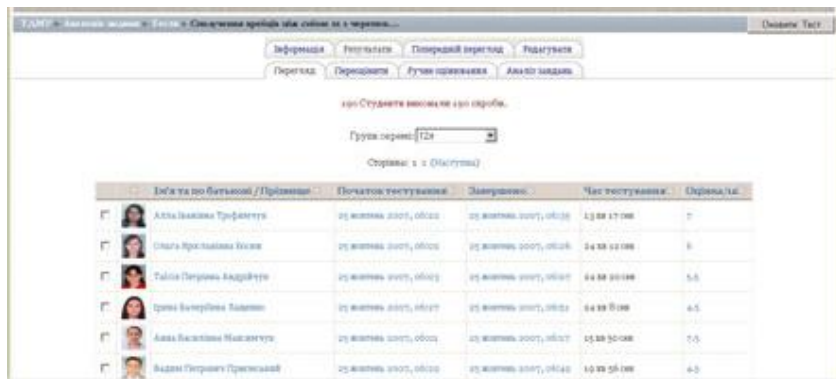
ТДМУ » Весняні модулі » Тести » Сімдесятова проба ... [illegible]

Оновити Тест

Інформація | Результати | Попередній перегляд | Редагувати

Перегляд | Переоцінити | Ручне оцінювання | Аналіз завдань

190 Студенти виконали 190 спроби.

Група перегляду: T2z

Сторінка: 1 2 (Наступна)

| | | Ім'я та по батькові / Прізвище | Початок тестування | Завершено | Час тестування | Оцінка/14 |
|---|---|---|---|---|---|---|
| | | Алла Іванівна Трофимчук | 25 жовтень 2007, 06:22 | 25 жовтень 2007, 06:35 | 13 хв 17 сек | 7 |
| | | Ольга Ярославівна Козак | 25 жовтень 2007, 06:02 | 25 жовтень 2007, 06:26 | 24 хв 12 сек | 6 |
| | | Тайса Петрівна Андрійчук | 25 жовтень 2007, 06:03 | 25 жовтень 2007, 06:27 | 24 хв 20 сек | 5.5 |
| | | Ірина Валеріївна Заяшко | 25 жовтень 2007, 06:27 | 25 жовтень 2007, 06:51 | 24 хв 8 сек | 4.5 |
| | | Анна Василівна Максимчук | 25 жовтень 2007, 06:02 | 25 жовтень 2007, 06:17 | 15 хв 50 сек | 7.5 |
| | | Вадим Петрович Припельський | 25 жовтень 2007, 06:20 | 25 жовтень 2007, 06:42 | 19 хв 56 сек | 4.5 |